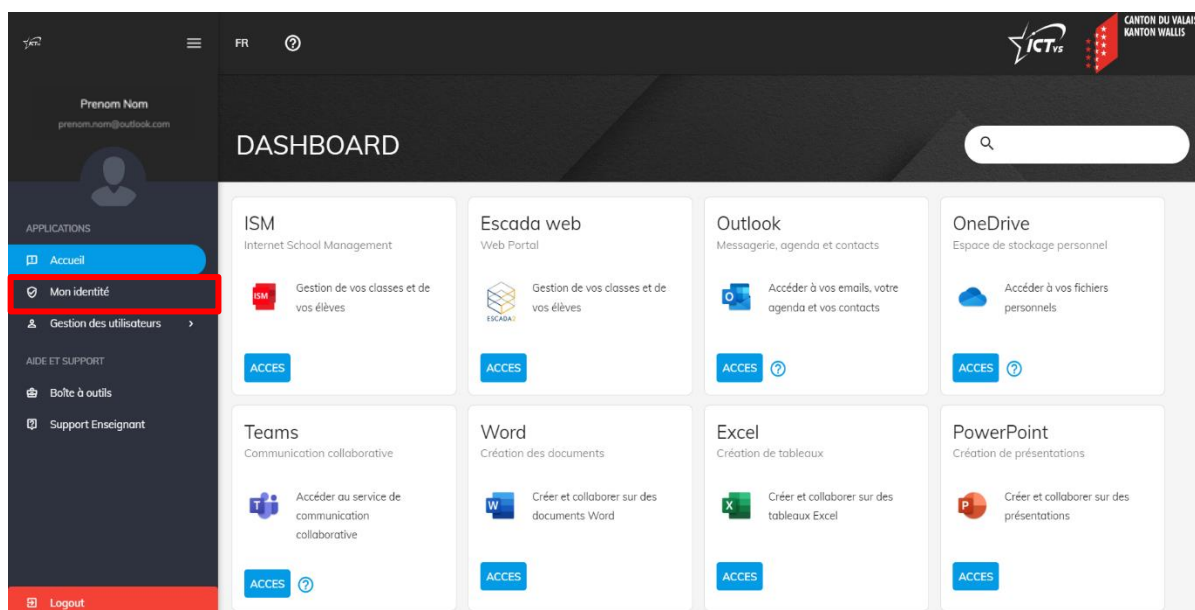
FR

ICT VS

CANTON DU VALAIS
KANTON WALLIS

Prenom Nom
prenom.nom@outlook.com

APPLICATIONS
Accueil
Mon identité
Gestion des utilisateurs

AIDE ET SUPPORT
Boîte à outils
Support Enseignant

Logout

DASHBOARD

ISM
Internet School Management
ISM
Gestion de vos classes et de vos élèves
ACCES

Escada web
Web Portal
ESCADA
Gestion de vos classes et de vos élèves
ACCES

Outlook
Messagerie, agenda et contacts
Accéder à vos emails, votre agenda et vos contacts
ACCES

OneDrive
Espace de stockage personnel
Accéder à vos fichiers personnels
ACCES

Teams
Communication collaborative
Accéder au service de communication collaborative
ACCES

Word
Création des documents
Créer et collaborer sur des documents Word
ACCES

Excel
Création de tableaux
Créer et collaborer sur des tableaux Excel
ACCES

PowerPoint
Création de présentations
Créer et collaborer sur des présentations
ACCES